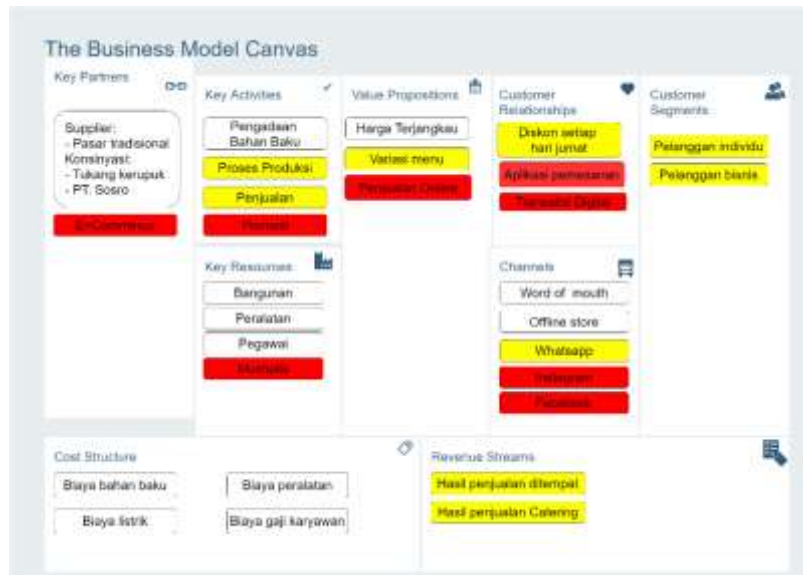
The Business Model Canvas

Key Partners

Supplier:
- Pasar tradisional
Konsinyasi:
- Tukang kerupuk
- PT. Sosro

E-Commerce

Key Activities

Pengadaan Bahan Baku

Proses Produksi

Penjualan

Promosi

Key Resources

Bangunan

Peralatan

Pegawai

Mumpuni

Value Propositions

Harga Terjangkau

Variasi menu

Penjualan Online

Customer Relationships

Diskon setiap hari jumat

Aplikasi pemesanan

Transaksi Digital

Channels

Word of mouth

Offline store

Whatsapp

Instagram

Facebook

Customer Segments

Pelanggan individu

Pelanggan bisnis

Cost Structure

Biaya bahan baku

Biaya peralatan

Biaya listrik

Biaya gaji karyawan

Revenue Streams

Hasil penjualan ditempat

Hasil penjualan Catering